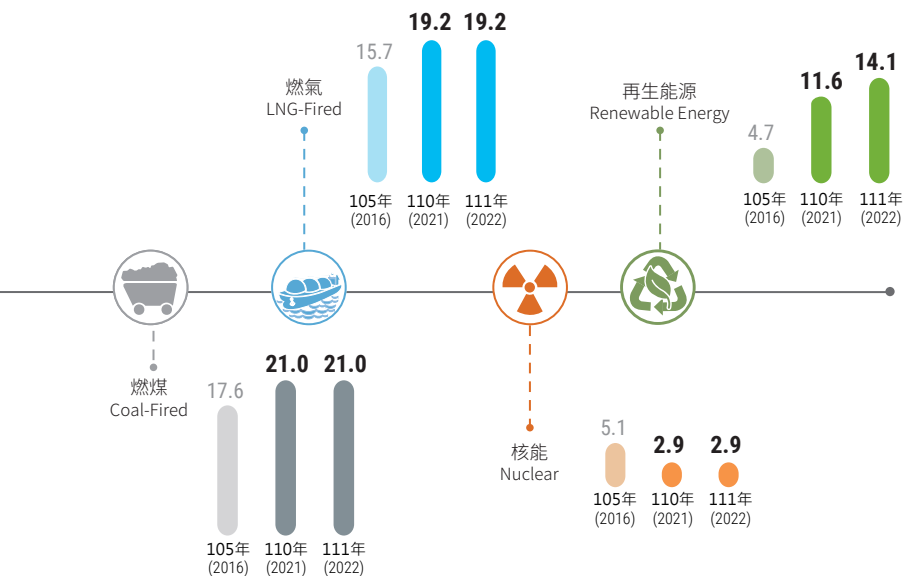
燃氣
LNG-Fired

15.7 19.2 19.2

105年 (2016) 110年 (2021) 111年 (2022)

再生能源
Renewable Energy

4.7 11.6 14.1

105年 (2016) 110年 (2021) 111年 (2022)

燃煤
Coal-Fired

17.6 21.0 21.0

105年 (2016) 110年 (2021) 111年 (2022)

核能
Nuclear

5.1 2.9 2.9

105年 (2016) 110年 (2021) 111年 (2022)